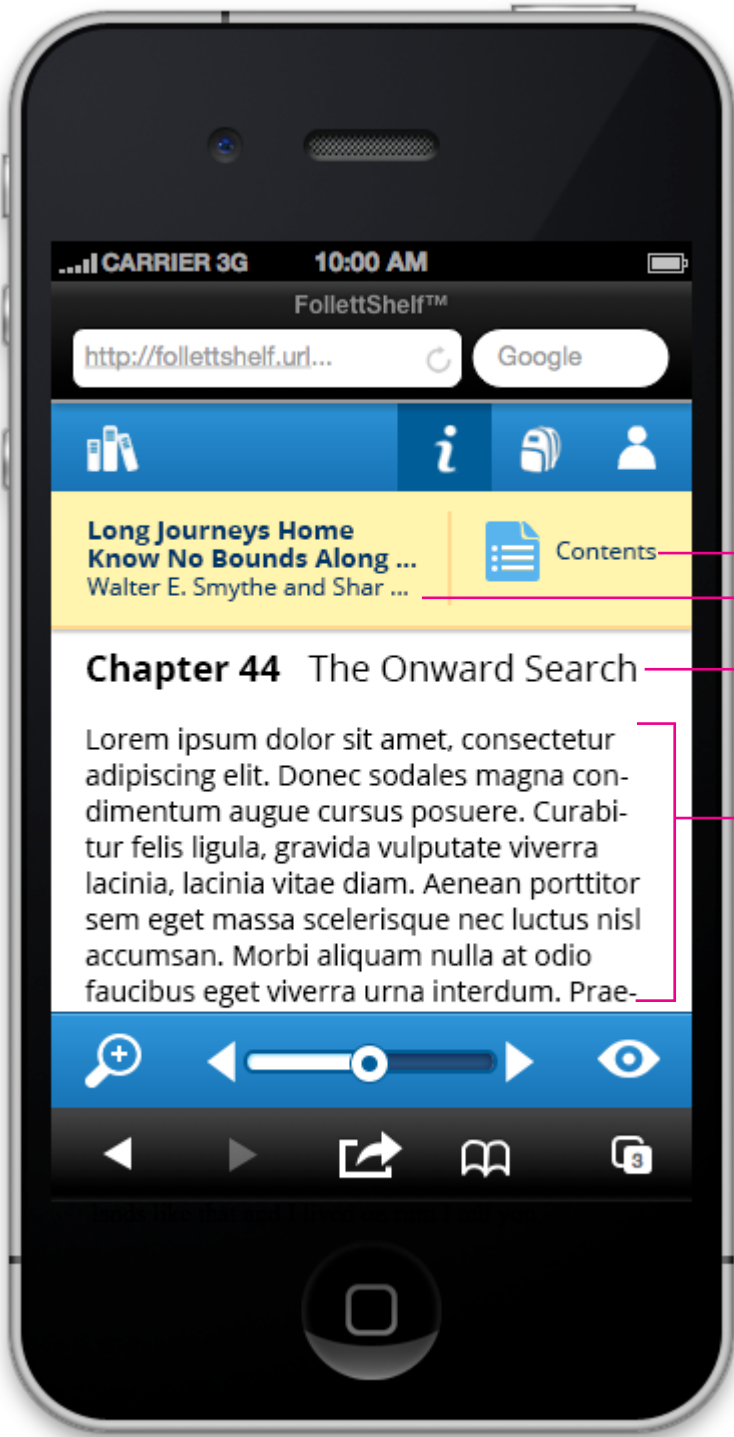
CARRIER 3G 10:00 AM

FollettShelf™

http://follettshelf.url...

Google

Long Journeys Home Know No Bounds Along ...
Walter E. Smythe and Shar ...

Contents

**Chapter 44** The Onward Search

Lorem ipsum dolor sit amet, consectetur adipiscing elit. Donec sodales magna condimentum augue cursus posuere. Curabitur felis ligula, gravida vulputate viverra lacinia, lacinia vitae diam. Aenean porttitor sem eget massa scelerisque nec luctus nisl accumsan. Morbi aliquam nulla at odio faucibus eget viverra urna interdum. Prae-

3